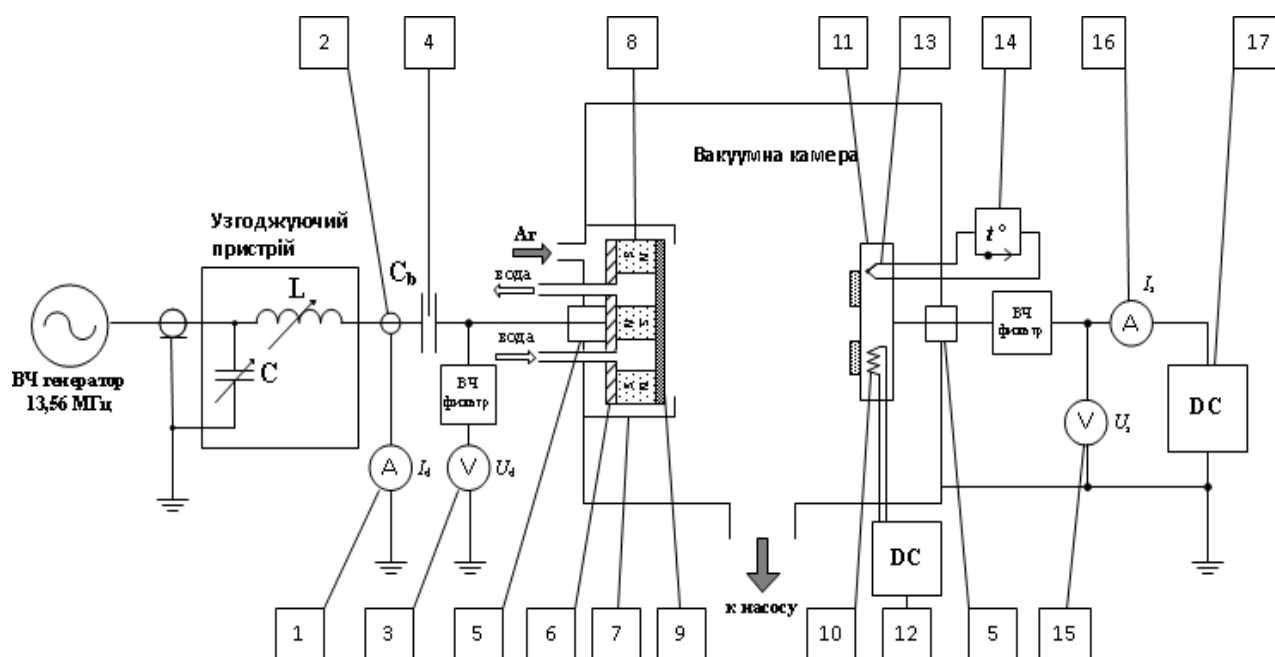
2
4
8
11
13
14
16
17

Вакуумна камера

Узгоджуючий пристрій

L

$C_b$

Ar

вода

вода

$t°$

C

ВЧ генератор 13,56 МГц

ВЧ фільтр

ВЧ фільтр

$I_s$

A

DC

V

$U_s$

A

$I_d$

V

$U_d$

N S N

S N S

N S N

DC

к насосу

1
3
5
6
7
9
10
12
5
15